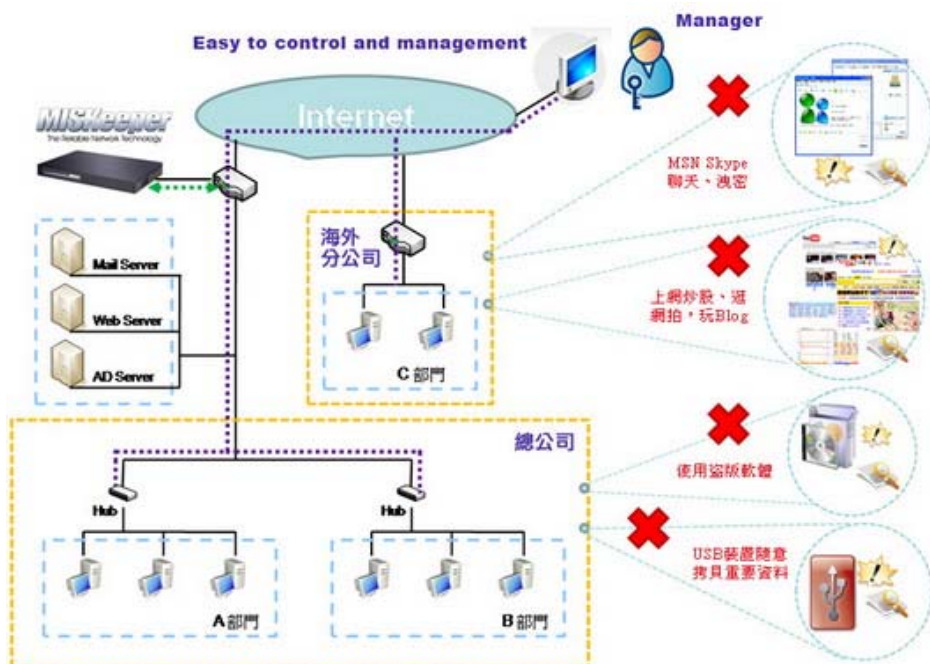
Manager

Easy to control and management

Internet

MISKeeper
The Reliable Network Technology

Mail Server

Web Server

AD Server

海外
分公司

C 部門

MSN Skype
聊天、洩密

上網炒股、逛
網拍，玩Blog

總公司

使用盜版軟體

Hub

Hub

USB裝置隨意
拷貝重要資料

A 部門

B 部門